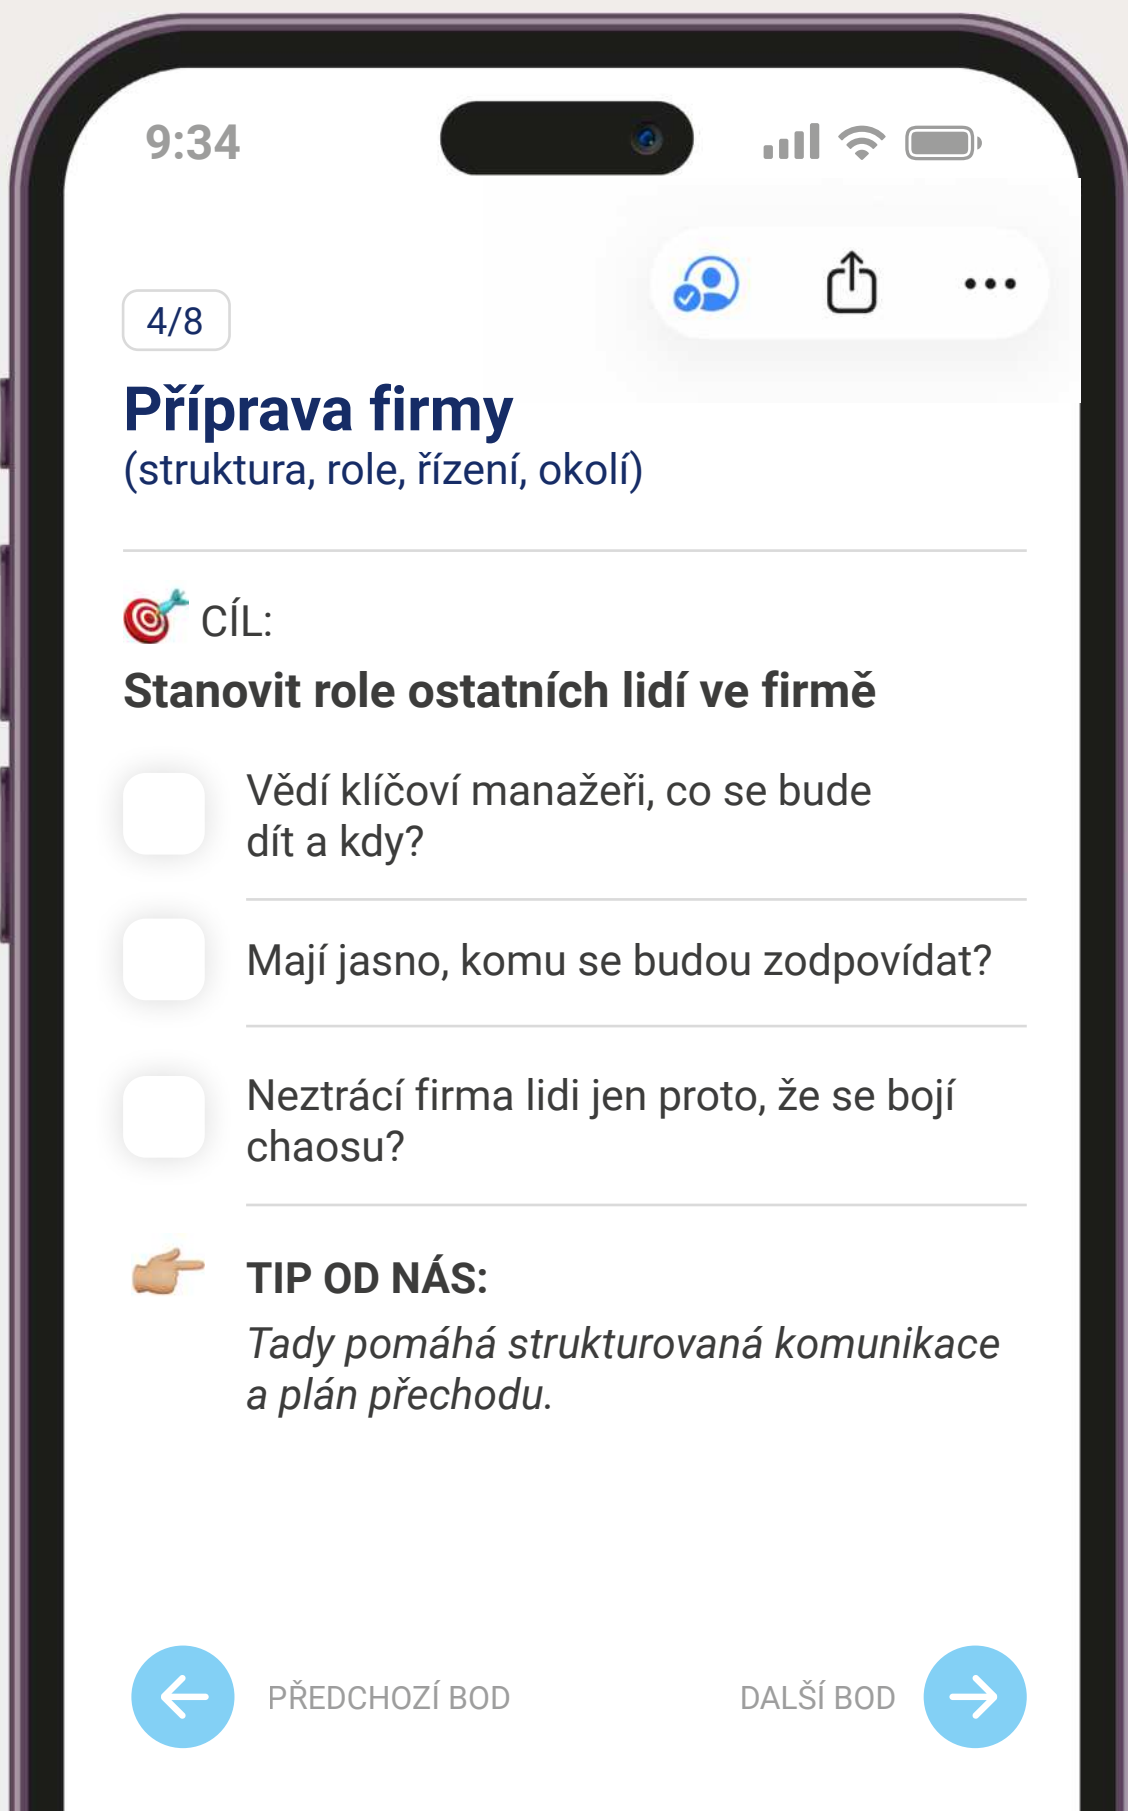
9:34

4/8

Příprava firmy
(struktura, role, řízení, okolí)

CÍL:
Stanovit role ostatních lidí ve firmě

Vědí klíčoví manažeři, co se bude dít a kdy?

Mají jasno, komu se budou zodpovídat?

Neztrácí firma lidi jen proto, že se bojí chaosu?

TIP OD NÁS:
Tady pomáhá strukturovaná komunikace a plán přechodu.

PŘEDCHOZÍ BOD

DALŠÍ BOD